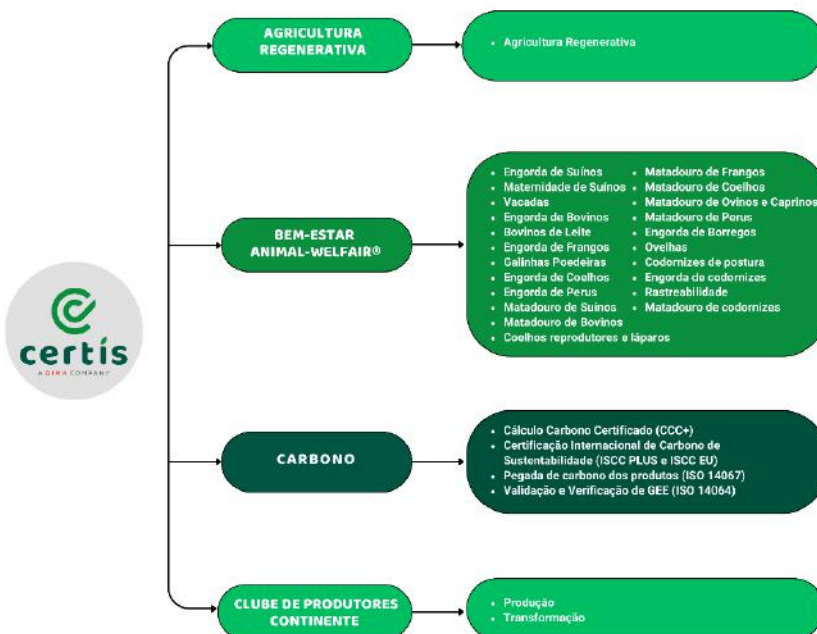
certis
A DIMA COMPANY

AGRICULTURA REGENERATIVA

• Agricultura Regenerativa

BEM-ESTAR ANIMAL-WELFAIR®

• Engorda de Suínos
• Maternidade de Suínos
• Vacadas
• Engorda de Bovinos
• Bovinos de Leite
• Engorda de Frangos
• Galinhas Poedeiras
• Engorda de Coelhos
• Engorda de Perus
• Matadouro de Suínos
• Matadouro de Bovinos
• Coelhos reprodutores e láparos

• Matadouro de Frangos
• Matadouro de Coelhos
• Matadouro de Ovinos e Caprinos
• Matadouro de Perus
• Engorda de Borregos
• Ovelhas
• Codornizes de postura
• Engorda de codornizes
• Rastreabilidade
• Matadouro de codornizes

CARBONO

• Cálculo Carbono Certificado (CCC+)
• Certificação Internacional de Carbono de Sustentabilidade (ISCC PLUS e ISCC EU)
• Pegada de carbono dos produtos (ISO 14067)
• Validação e Verificação de GEE (ISO 14064)

CLUBE DE PRODUTORES CONTINENTE

• Produção
• Transformação